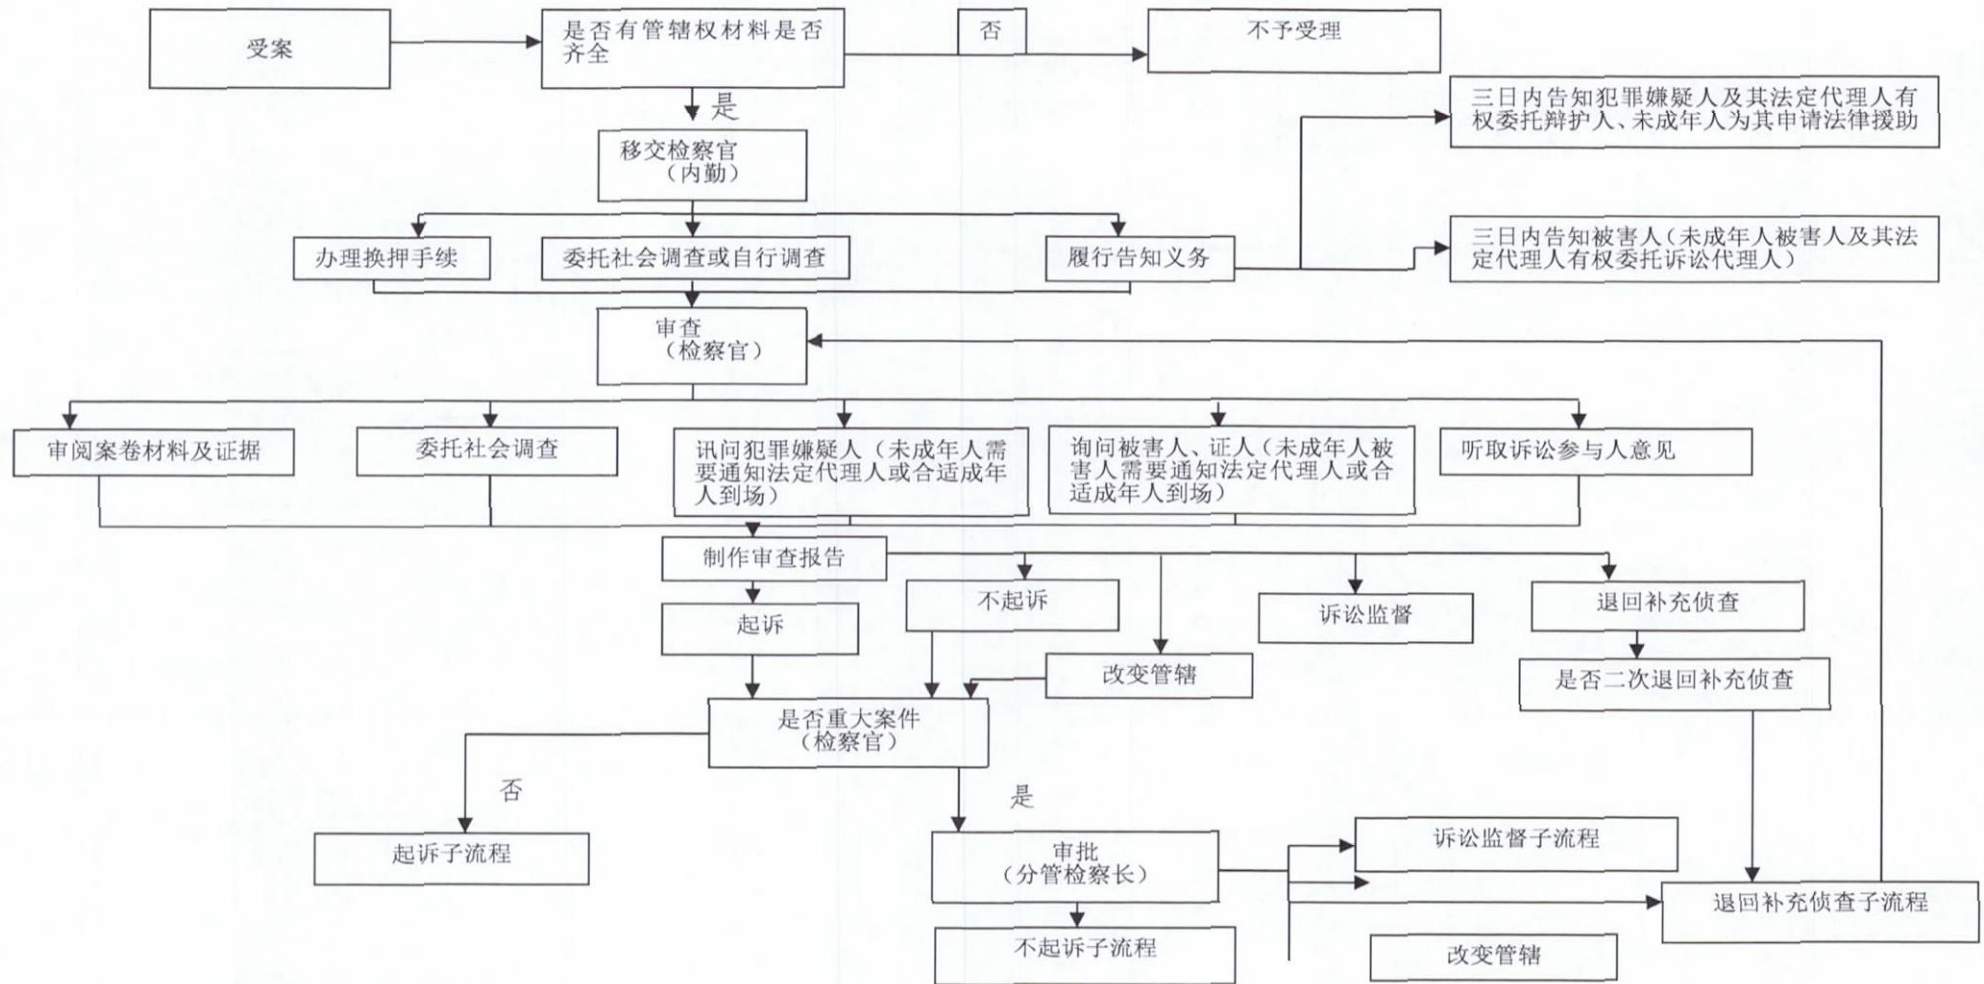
受案

是否有管辖权材料是否齐全

否

不予受理

是

移交检察官（内勤）

三日内告知犯罪嫌疑人及其法定代理人有权委托辩护人、未成年人为其申请法律援助

办理换押手续

委托社会调查或自行调查

履行告知义务

三日内告知被害人（未成年人被害人及其法定代理人有权委托诉讼代理人）

审查（检察官）

审阅案卷材料及证据

委托社会调查

讯问犯罪嫌疑人（未成年人需要通知法定代理人或合适成年人到场）

询问被害人、证人（未成年人被害人需要通知法定代理人或合适成年人到场）

听取诉讼参与人意见

制作审查报告

起诉

不起诉

诉讼监督

退回补充侦查

改变管辖

是否二次退回补充侦查

是否重大案件（检察官）

否

是

起诉子流程

审批（分管检察长）

诉讼监督子流程

退回补充侦查子流程

不起诉子流程

改变管辖